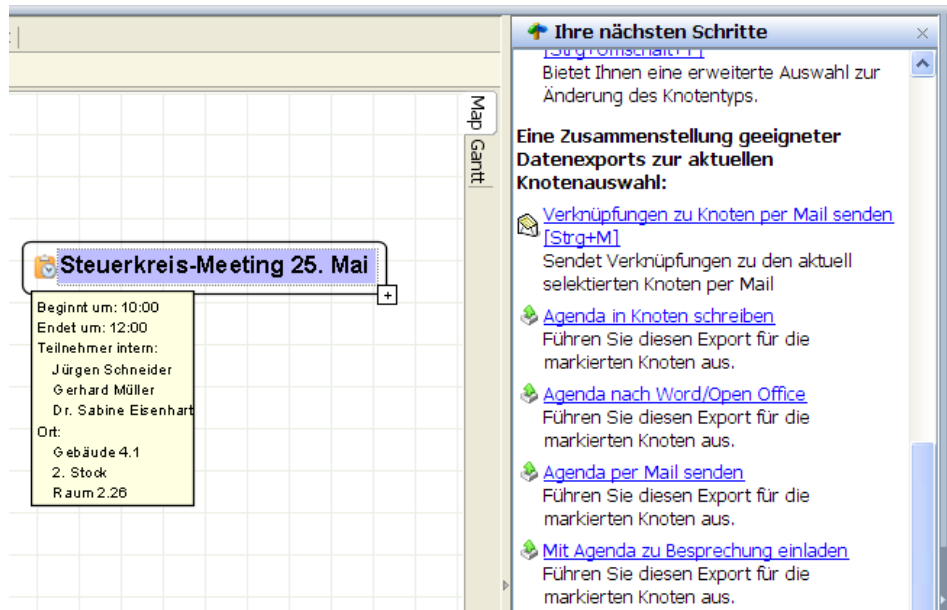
Map
Gantt

Steuerkreis-Meeting 25. Mai
+

Beginnt um: 10:00
Endet um: 12:00
Teilnehmer intern:
Jürgen Schneider
Gerhard Müller
Dr. Sabine Eisenhart
Ort:
Gebäude 4.1
2. Stock
Raum 2.26

Ihre nächsten Schritte
×

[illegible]
Bietet Ihnen eine erweiterte Auswahl zur Änderung des Knotentyps.

Eine Zusammenstellung geeigneter Datenexports zur aktuellen Knotenauswahl:

Verknüpfungen zu Knoten per Mail senden [Strg+M]
Sendet Verknüpfungen zu den aktuell selektierten Knoten per Mail

Agenda in Knoten schreiben
Führen Sie diesen Export für die markierten Knoten aus.

Agenda nach Word/Open Office
Führen Sie diesen Export für die markierten Knoten aus.

Agenda per Mail senden
Führen Sie diesen Export für die markierten Knoten aus.

Mit Agenda zu Besprechung einladen
Führen Sie diesen Export für die markierten Knoten aus.